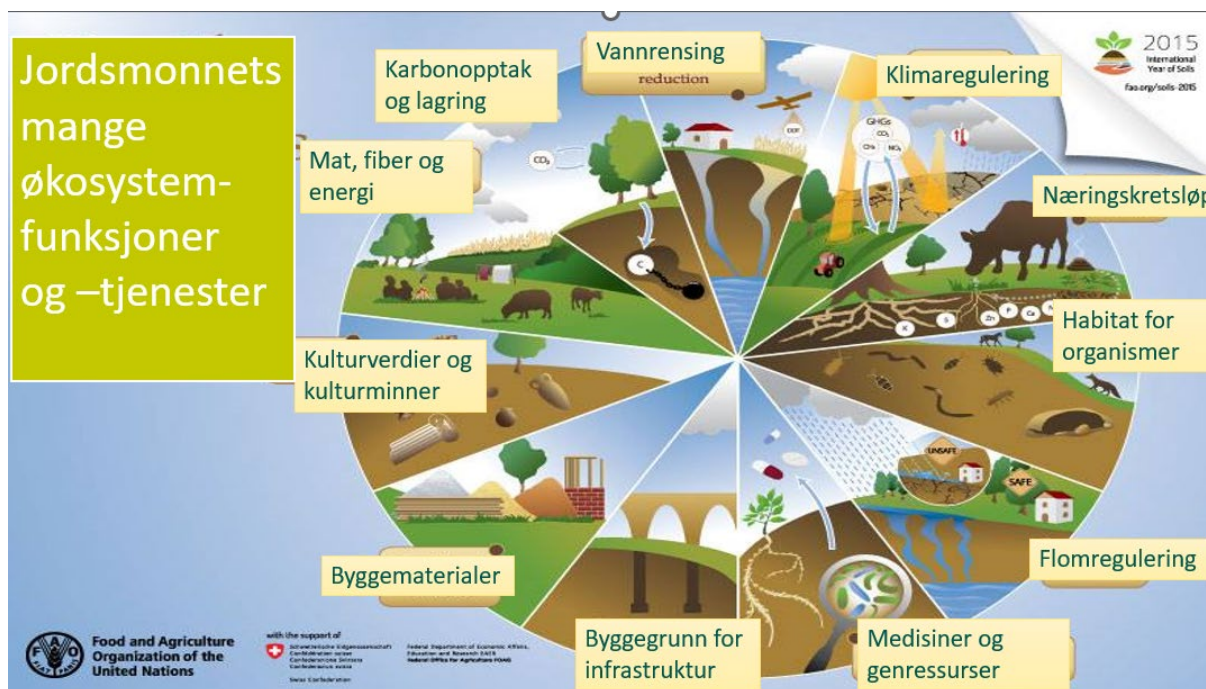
Jordsmonnets mange økosystem-funksjoner og –tjenester

Karbonopptak og lagring

Vannrensing
reduction

Klimaregulering

2015
International Year of Soils
fao.org/soils-2015

Mat, fiber og energi

$CO_2$

GHGs
$CO_2$
$CH_4$
$NO_x$

Næringskretsløp

Habitat for organismer

Kulturverdier og kulturminner

UNSAFE
SAFE

Flomregulering

Byggematerialer

Byggegrunn for infrastruktur

Medisiner og genressurser

Food and Agriculture Organization of the United Nations

with the support of
Schweizerische Eidgenossenschaft
Confédération suisse
Confederazione Svizzera
Confederaziun svizra
Swiss Confederation

Federal Department of Economic Affairs, Education and Research EAER
Federal Office for Agriculture FOAG